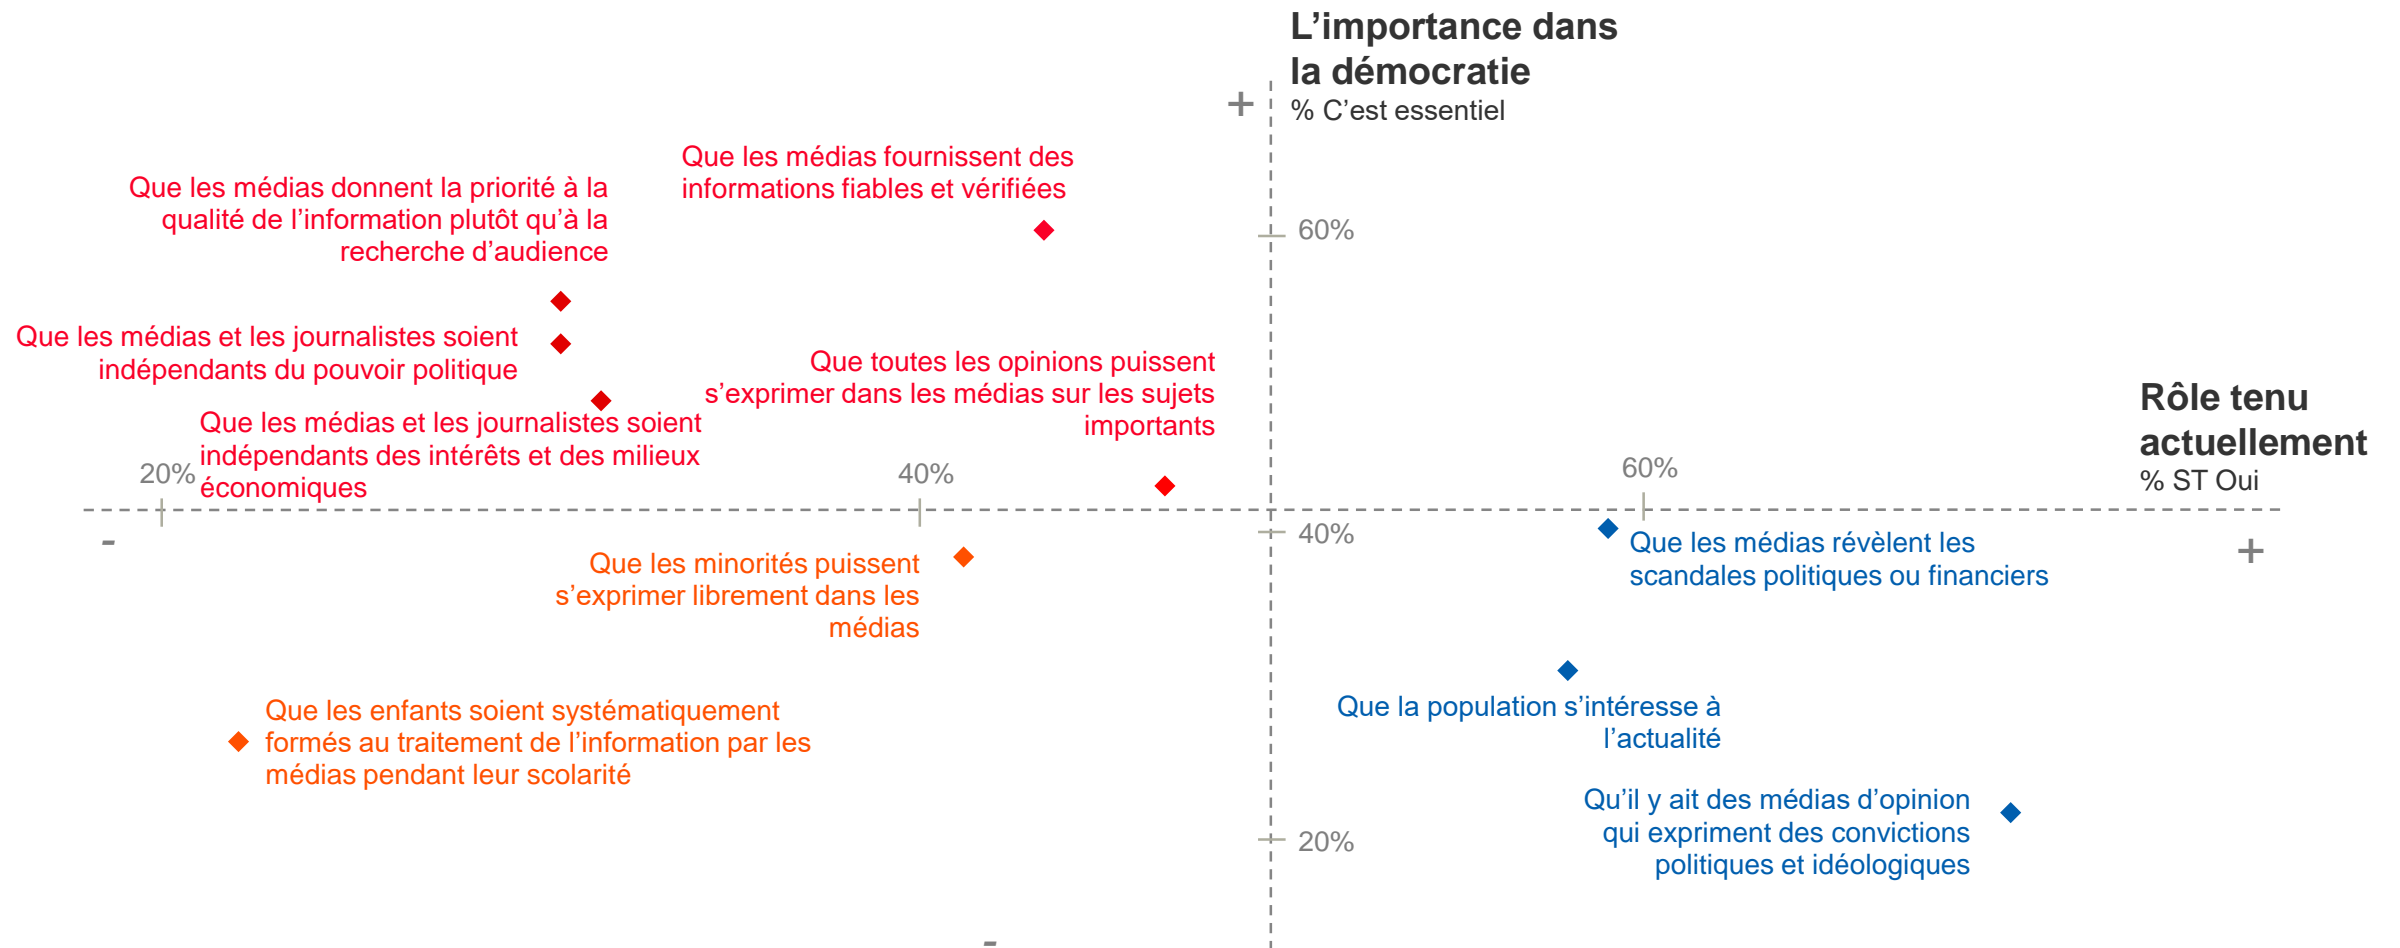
L’importance dans la démocratie
% C’est essentiel

+

Que les médias fournissent des informations fiables et vérifiées

Que les médias donnent la priorité à la qualité de l’information plutôt qu’à la recherche d’audience

60%

Que les médias et les journalistes soient indépendants du pouvoir politique

Que toutes les opinions puissent s’exprimer dans les médias sur les sujets importants

Que les médias et les journalistes soient indépendants des intérêts et des milieux économiques

Rôle tenu actuellement
% ST Oui

20%

40%

60%

-

40%

Que les médias révèlent les scandales politiques ou financiers

+

Que les minorités puissent s’exprimer librement dans les médias

Que la population s’intéresse à l’actualité

Que les enfants soient systématiquement formés au traitement de l’information par les médias pendant leur scolarité

Qu’il y ait des médias d’opinion qui expriment des convictions politiques et idéologiques

20%

-